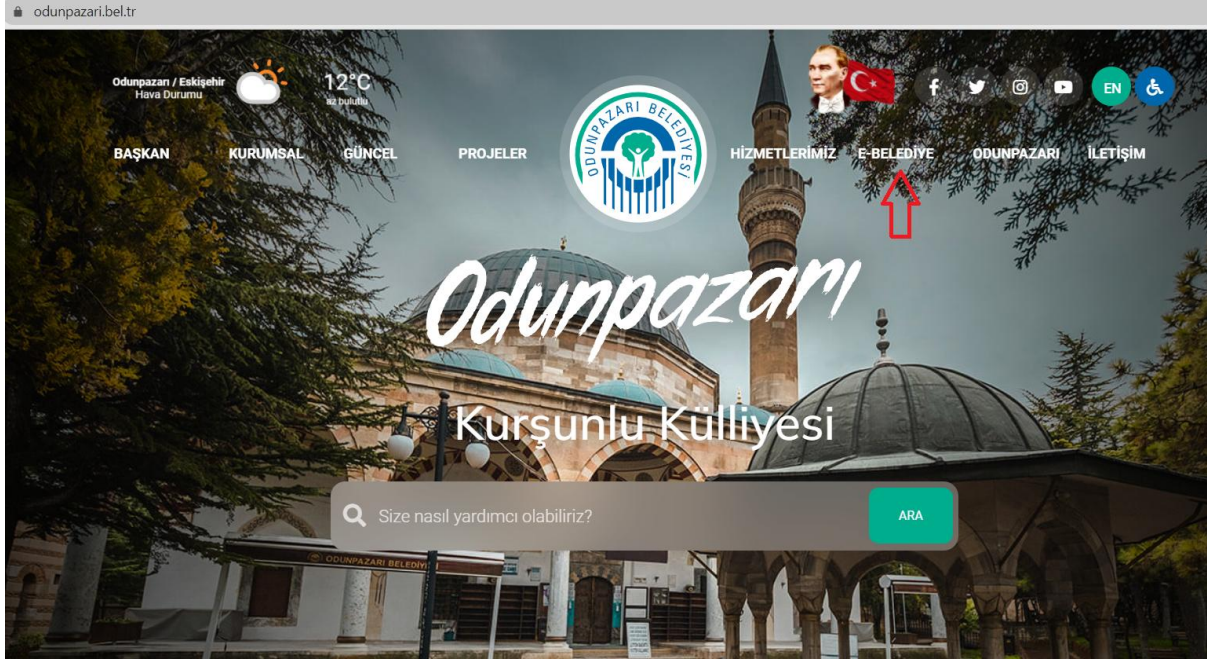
odunpazari.bel.tr

Odunpazarı / Eskişehir
Hava Durumu

12°C
az bulutlu

EN

BAŞKAN KURUMSAL GÜNCEL PROJELER

ODUNPAZARI BELEDİYESİ

HİZMETLERİMİZ E-BELEDİYE ODUNPAZARI İLETİŞİM

Odunpazarı

Kurşunlu Külliyesi

Size nasıl yardımcı olabiliriz?

ARA

ODUNPAZARI BELEDİYESİ